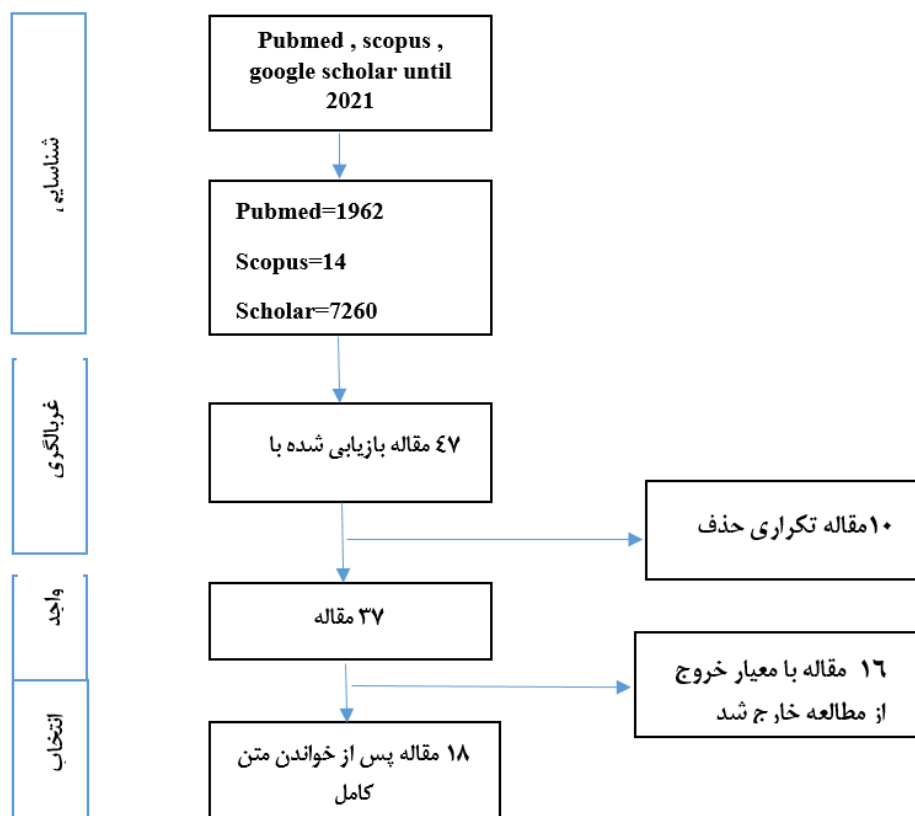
شناسایی

Pubmed , scopus , google scholar until 2021

Pubmed=1962

Scopus=14

Scholar=7260

غربالگری

٤٧ مقاله بازیابی شده با

١٠مقاله تکراری حذف

واجد

٣٧ مقاله

١٦ مقاله با معیار خروج از مطالعه خارج شد

انتخاب

١٨ مقاله پس از خواندن متن کامل